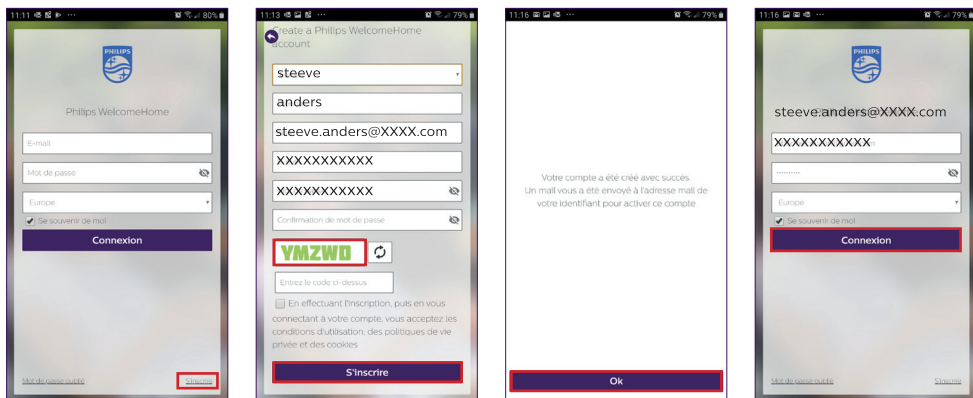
11:11 80%

PHILIPS

Philips WelcomeHome

E-mail

Mot de passe

Europe

Se souvenir de moi

Connexion

Mot de passe oublié

S'inscrire

11:13 79%

Create a Philips WelcomeHome account

steeve

anders

steeve.anders@XXXX.com

XXXXXXXXXXX

XXXXXXXXXXX

Confirmation de mot de passe

YMZWD

Entrez le code ci-dessus

En effectuant l'inscription, puis en vous connectant à votre compte, vous acceptez les conditions d'utilisation, des politiques de vie privée et des cookies

S'inscrire

11:16 79%

Votre compte a été créé avec succès. Un mail vous a été envoyé à l'adresse mail de votre identifiant pour activer ce compte

Ok

11:16 79%

PHILIPS

steeve.anders@XXXX.com

XXXXXXXXXXX

Europe

Se souvenir de moi

Connexion

Mot de passe oublié

S'inscrire